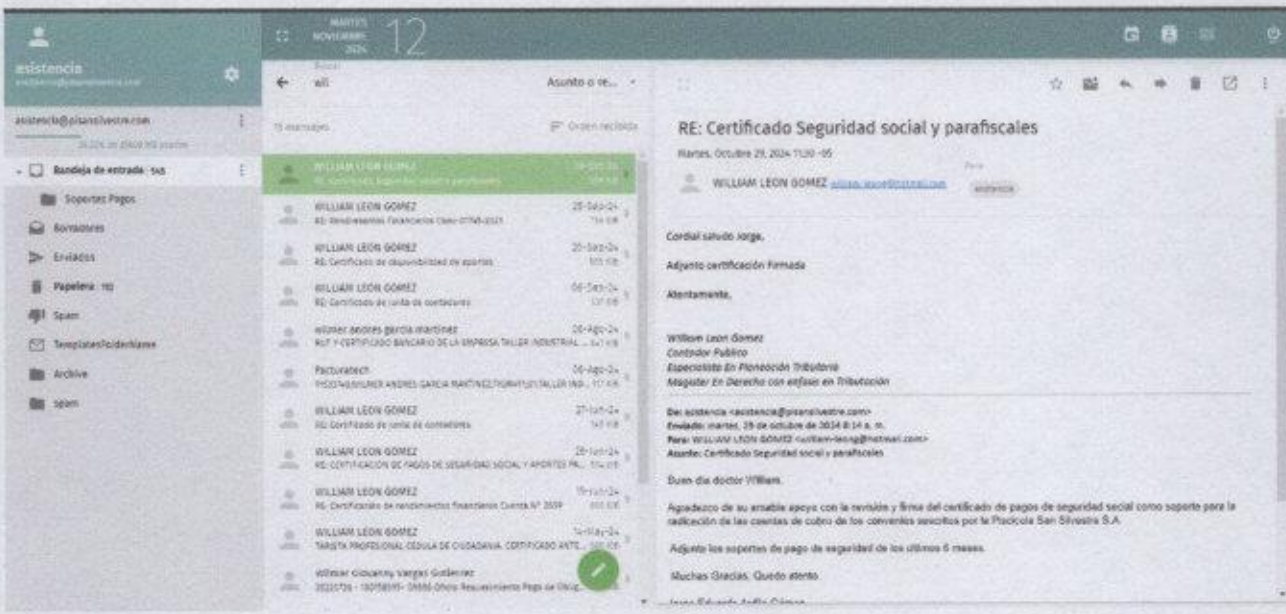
asistencia

MARTES NOVIEMBRE 2024 12

asistencia@pisanosilvestre.com

Bandeja de entrada 545
Soportes Pagos
Borradores
Enviados
Papelera 112
Spam
Templates/Plantillas
Archive
spam

will
Asunto o re...
11 mensajes
Orden recibido

WILLIAM LEON GOMEZ
RE: Certificado Seguridad social y parafiscales

WILLIAM LEON GOMEZ
RE: Rendimientos Financieros Cta 07MS-2021
25-Sep-24

WILLIAM LEON GOMEZ
RE: Certificado de disponibilidad de aportes
20-Sep-24

WILLIAM LEON GOMEZ
RE: Certificado de junta de contadores
06-Sep-24

wilmer andres garcia martinez
RUT Y CERTIFICADO BANCARIO DE LA EMPRESA TALLER INDUSTRIAL ...
06-Ago-24

Facturatech
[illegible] WILMER ANDRES GARCIA MARTINEZ/TORRES/TALLER IND...
06-Ago-24

WILLIAM LEON GOMEZ
RE: Certificado de junta de contadores
27-Jun-24

WILLIAM LEON GOMEZ
RE: CERTIFICACION DE PAGOS DE SEGURIDAD SOCIAL Y APORTES PA...
26-Jun-24

WILLIAM LEON GOMEZ
RE: Certificado de rendimientos financieros Cuenta N° 2039
19-Jun-24

WILLIAM LEON GOMEZ
TARJETA PROFESIONAL CEDULA DE CIUDADANIA, CERTIFICADO ANTE...
14-May-24

Wilmer Giovanny Vargas Gutierrez
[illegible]

RE: Certificado Seguridad social y parafiscales
Martes, Octubre 29, 2024 11:30 -05
WILLIAM LEON GOMEZ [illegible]
Para
asistencia

Cordial saludo Jorge,

Adjunto certificación Firmada

Atentamente,

William Leon Gomez
Contador Publico
Especialista En Planeación Tributaria
Magister En Derecho con enfasis en Tributación

De: asistencia <asistencia@pisanosilvestre.com>
Enviado: martes, 29 de octubre de 2024 8:14 a. m.
Para: WILLIAM LEON GOMEZ <william-leong@hotmail.com>
Asunto: Certificado Seguridad social y parafiscales

Buen dia doctor William.

Agradezco de su amable apoyo con la revisión y firma del certificado de pagos de seguridad social como soporte para la radicación de las cuentas de cobro de los convenios suscritos por la Piscícola San Silvestre S.A

Adjunto los soportes de pago de seguridad de los ultimos 6 meses.

Muchas Gracias. Quedo atento

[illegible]